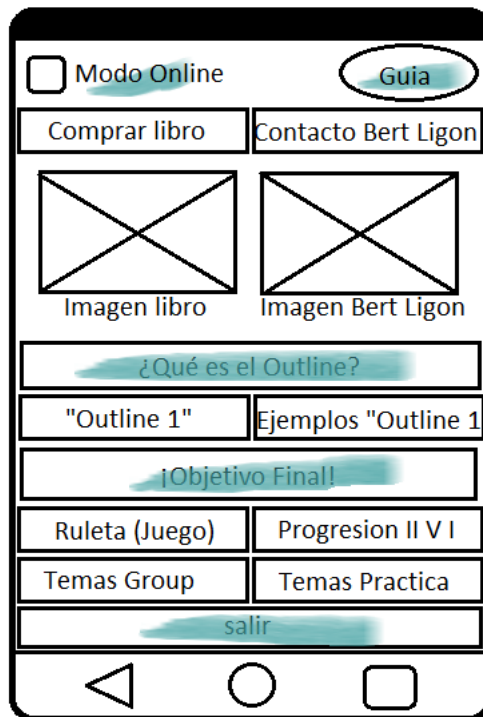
Modo Online

Guia

Comprar libro

Contacto Bert Ligon

Imagen libro

Imagen Bert Ligon

¿Qué es el Outline?

"Outline 1"

Ejemplos "Outline 1

¡Objetivo Final!

Ruleta (Juego)

Progresion II V I

Temas Group

Temas Practica

salir